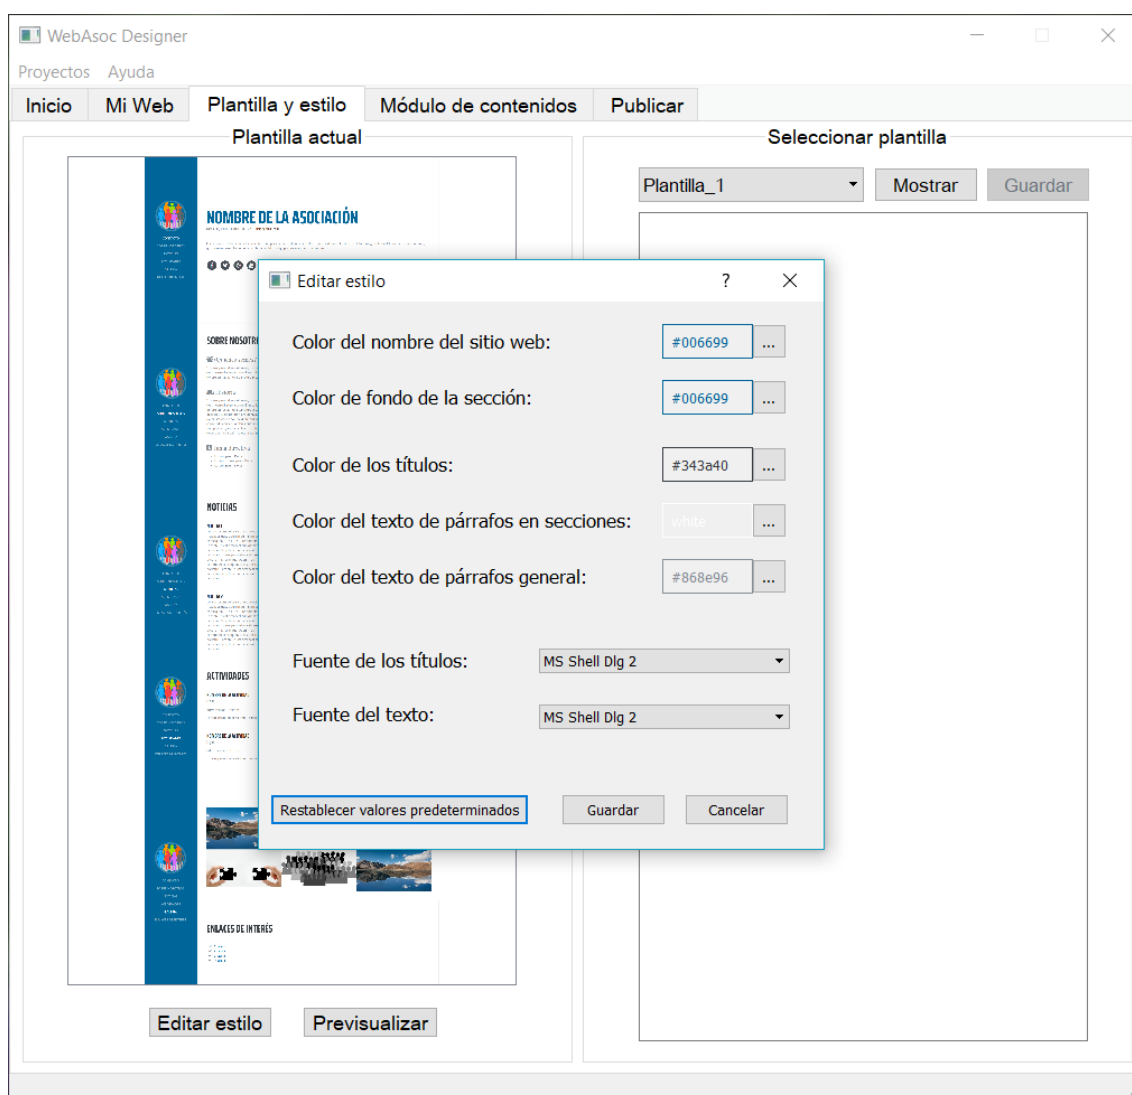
WebAsoc Designer

Proyectos Ayuda

Inicio | Mi Web | Plantilla y estilo | Módulo de contenidos | Publicar

Plantilla actual

NOMBRE DE LA ASOCIACIÓN

SOBRE NOSOTR

NOTICIAS

ACTIVIDADES

ENLACES DE INTERÉS

Editar estilo Previsualizar

Seleccionar plantilla

Plantilla_1 Mostrar Guardar

Editar estilo ? ×

Color del nombre del sitio web: #006699 ...

Color de fondo de la sección: #006699 ...

Color de los títulos: #343a40 ...

Color del texto de párrafos en secciones: white ...

Color del texto de párrafos general: #868e96 ...

Fuente de los títulos: MS Shell Dlg 2

Fuente del texto: MS Shell Dlg 2

Restablecer valores predeterminados Guardar Cancelar